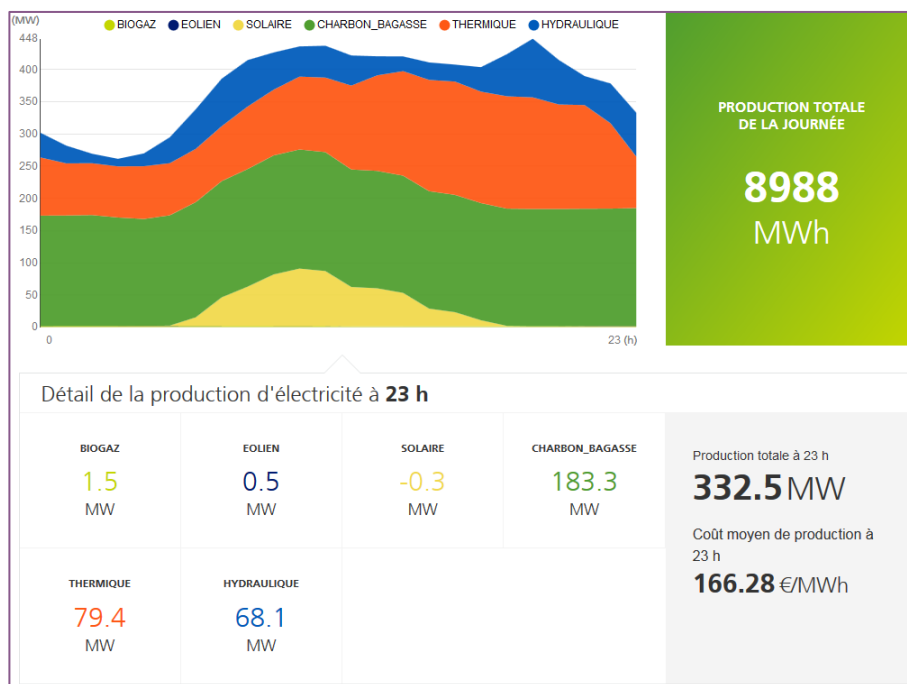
(MW)
BIOGAZ EOLIEN SOLAIRE CHARBON_BAGASSE THERMIQUE HYDRAULIQUE
448
400
350
300
250
200
150
100
50
0
0
23 (h)

PRODUCTION TOTALE DE LA JOURNÉE
8988
MWh

Détail de la production d'électricité à 23 h

| BIOGAZ | EOLIEN | SOLAIRE | CHARBON_BAGASSE |
|---|---|---|---|
| 1.5 MW | 0.5 MW | -0.3 MW | 183.3 MW |
| THERMIQUE | HYDRAULIQUE | | |
| 79.4 MW | 68.1 MW | | |

Production totale à 23 h
332.5 MW
Coût moyen de production à 23 h
166.28 €/MWh